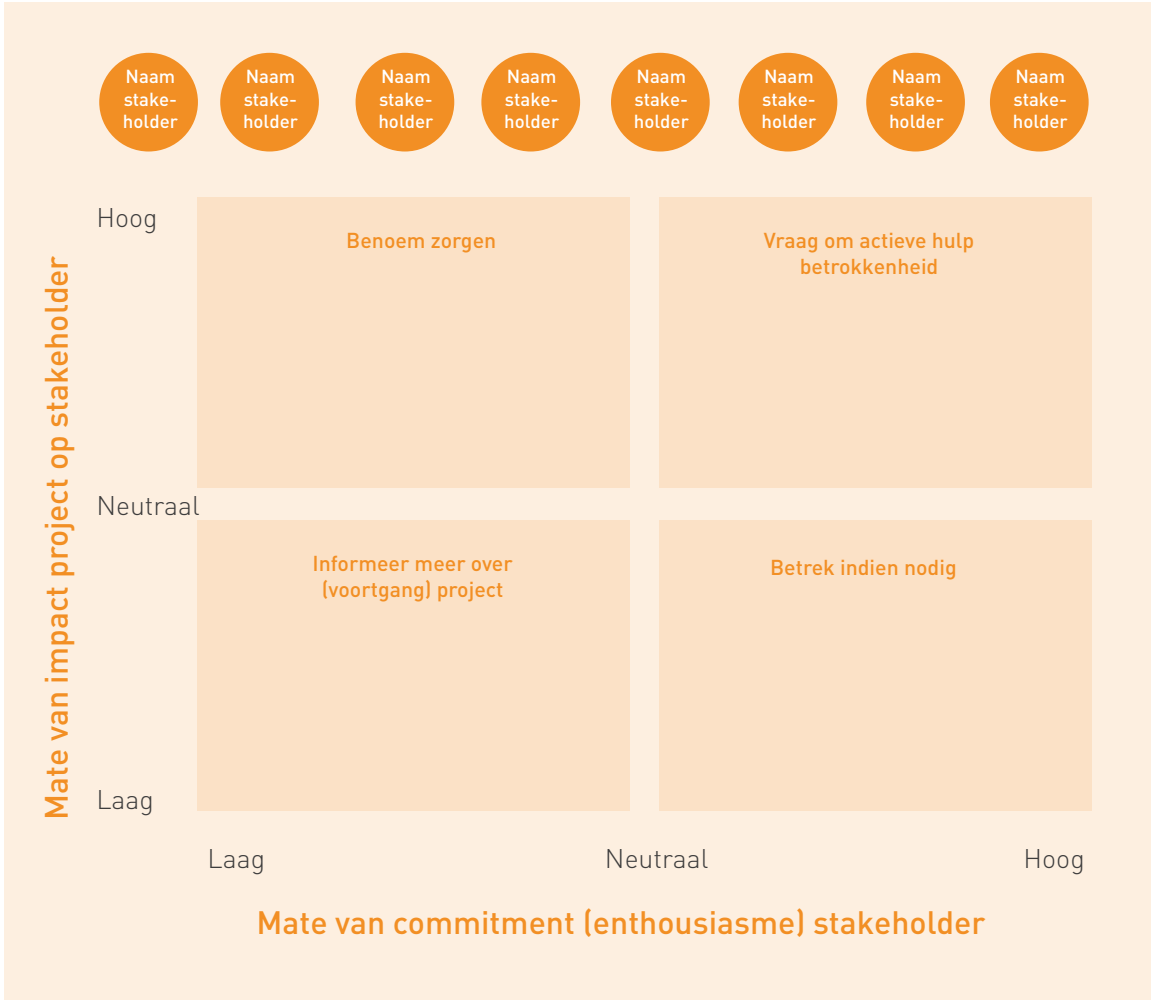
Naam stakeholder

Naam stakeholder

Naam stakeholder

Naam stakeholder

Naam stakeholder

Naam stakeholder

Naam stakeholder

Naam stakeholder

Mate van impact project op stakeholder

Hoog

Benoem zorgen

Vraag om actieve hulp betrokkenheid

Neutraal

Informeer meer over (voortgang) project

Betrek indien nodig

Laag

Laag

Neutraal

Hoog

Mate van commitment (enthousiasme) stakeholder